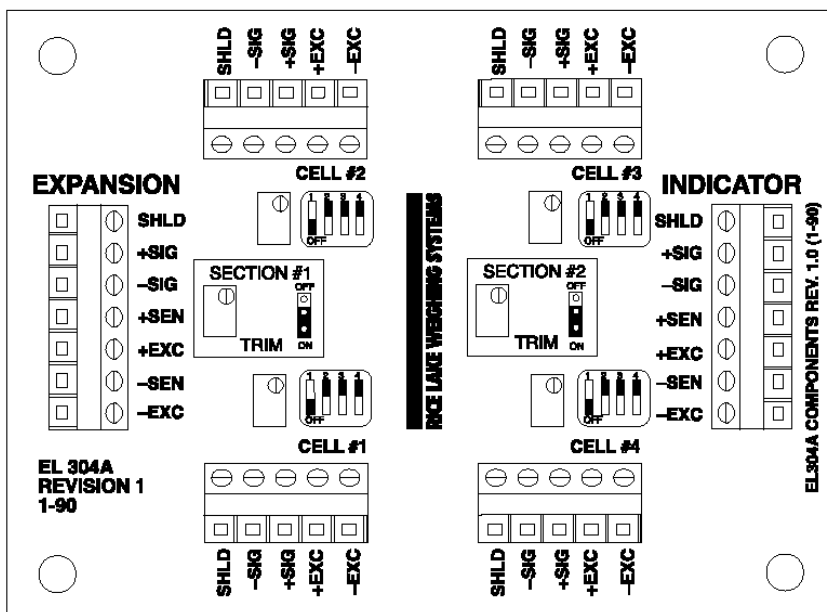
SHLD
–SIG
+SIG
+EXC
–EXC

SHLD
–SIG
+SIG
+EXC
–EXC

EXPANSION
CELL #2
CELL #3
INDICATOR

1 2 3 4
OFF
1 2 3 4
OFF

SHLD
+SIG
–SIG
+SEN
+EXC
–SEN
–EXC

SECTION #1
OFF
ON
TRIM

RICE LAKE WEIGHING SYSTEMS

SECTION #2
OFF
ON
TRIM

SHLD
+SIG
–SIG
+SEN
+EXC
–SEN
–EXC

EL304A COMPONENTS REV. 1.0 (1-90)

1 2 3 4
OFF
1 2 3 4
OFF

EL 304A
REVISION 1
1-90

CELL #1
CELL #4

SHLD
–SIG
+SIG
+EXC
–EXC

SHLD
–SIG
+SIG
+EXC
–EXC